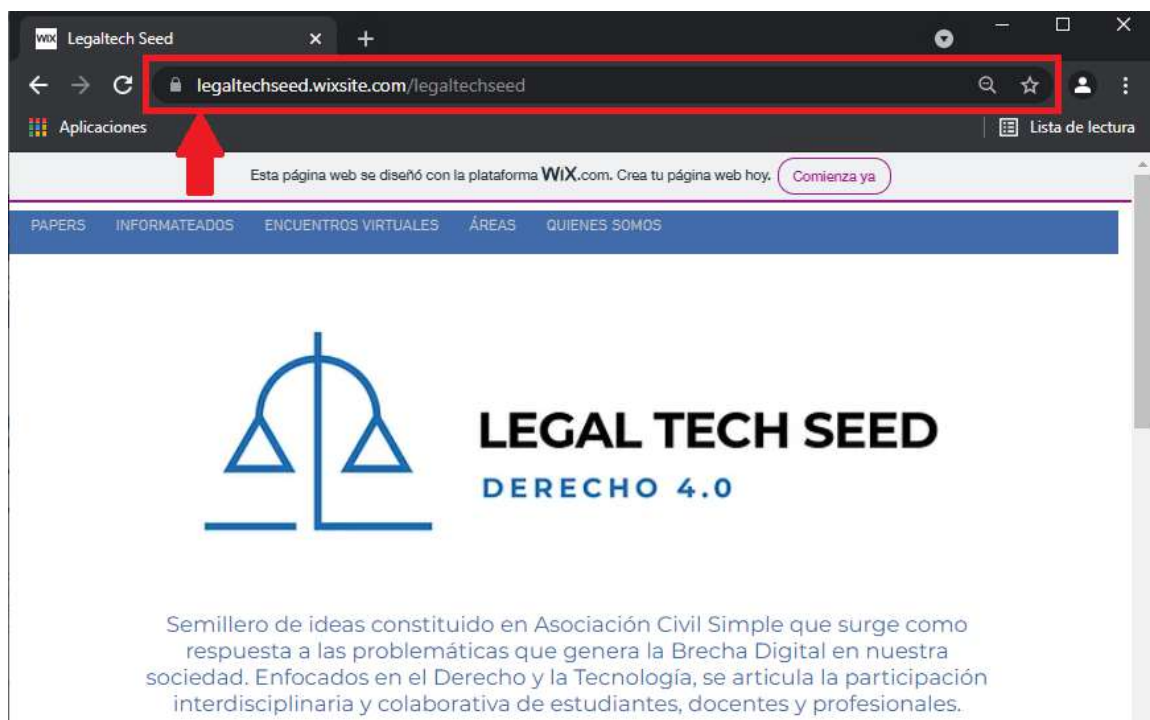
WIX Legaltech Seed ×

legaltechseed.wixsite.com/legaltechseed

Aplicaciones

Lista de lectura

Esta página web se diseñó con la plataforma WiX.com. Crea tu página web hoy. Comienza ya

PAPERS INFORMATEADOS ENCUENTROS VIRTUALES ÁREAS QUIENES SOMOS

LEGAL TECH SEED

DERECHO 4.0

Semillero de ideas constituido en Asociación Civil Simple que surge como respuesta a las problemáticas que genera la Brecha Digital en nuestra sociedad. Enfocados en el Derecho y la Tecnología, se articula la participación interdisciplinaria y colaborativa de estudiantes, docentes y profesionales.